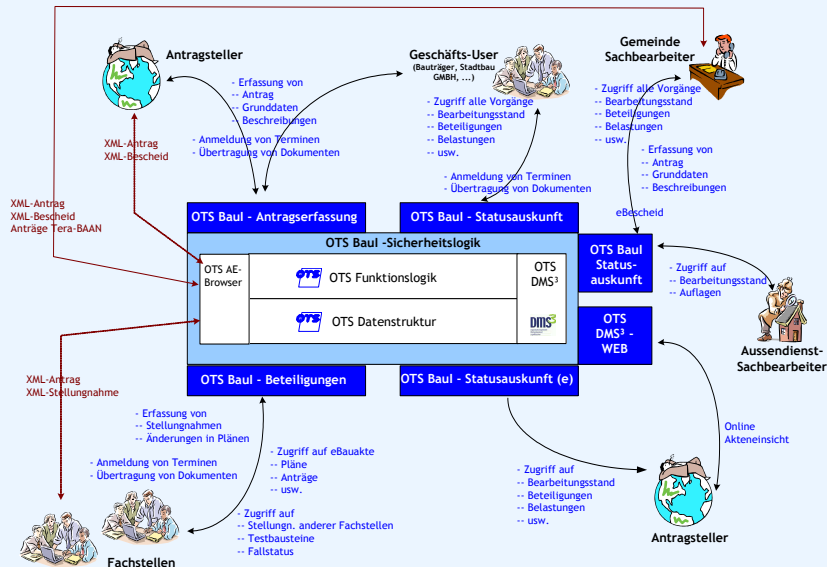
Antragsteller

- Erfassung von
-- Antrag
-- Grunddaten
-- Beschreibungen

XML-Antrag
XML-Bescheid

- Anmeldung von Terminen
- Übertragung von Dokumenten

Geschäfts-User
(Bauträger, Stadtbau GMBH, ...)

- Zugriff alle Vorgänge
- Bearbeitungsstand
- Beteiligungen
- Belastungen
- usw.

- Anmeldung von Terminen
- Übertragung von Dokumenten

Gemeinde Sachbearbeiter

- Zugriff alle Vorgänge
- Bearbeitungsstand
- Beteiligungen
- Belastungen
- usw.

- Erfassung von
-- Antrag
-- Grunddaten
-- Beschreibungen

eBescheid

XML-Antrag
XML-Bescheid
Anträge Tera-BAAN

OTS Baul - Antragserfassung

OTS Baul - Statusauskunft

OTS Baul -Sicherheitslogik

OTS AE-Browser

OTS Funktionslogik

OTS Datenstruktur

OTS DMS³

OTS Baul Status-auskunft

OTS DMS³ - WEB

- Zugriff auf
- Bearbeitungsstand
- Auflagen

Aussendienst-Sachbearbeiter

XML-Antrag
XML-Stellungnahme

OTS Baul - Beteiligungen

OTS Baul - Statusauskunft (e)

- Erfassung von
-- Stellungnahmen
-- Änderungen in Plänen

- Anmeldung von Terminen
- Übertragung von Dokumenten

- Zugriff auf eBauakte
- Pläne
- Anträge
- usw.

- Zugriff auf
-- Stellungn. anderer Fachstellen
-- Testbausteine
-- Fallstatus

Online Akteneinsicht

- Zugriff auf
- Bearbeitungsstand
- Beteiligungen
- Belastungen
- usw.

Fachstellen

Antragsteller